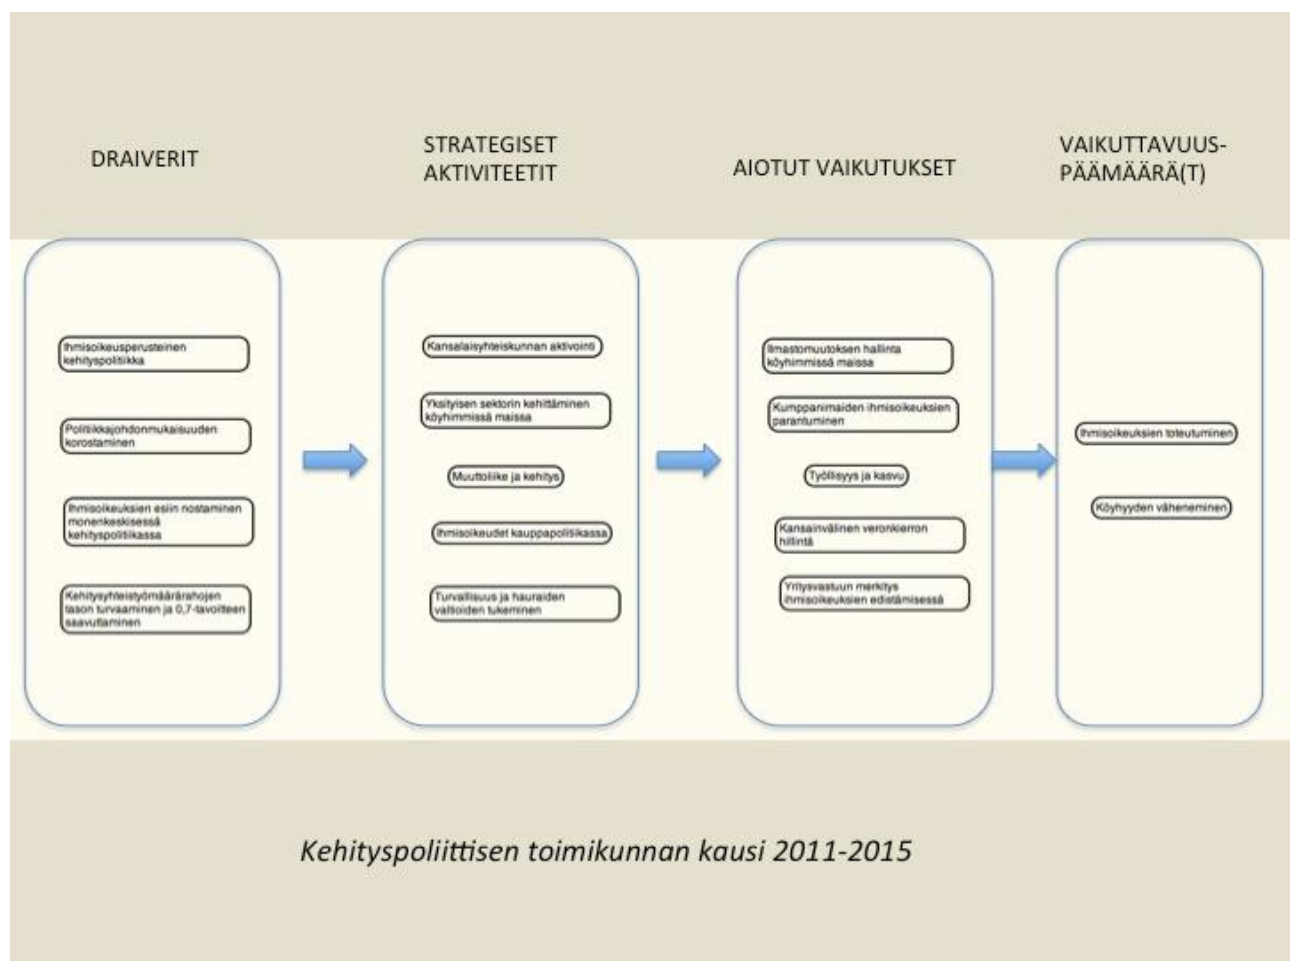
DRAIVERIT

STRATEGISET AKTIVITEETIT

AIOTUT VAIKUTUKSET

VAIKUTTAVUUS-PÄÄMÄÄRÄ(T)

Ihmisoikeusperusteinen kehityspolitiikka

Politiikkajohdonmukaisuuden korostaminen

Ihmisoikeuksien esiin nostaminen monenkeskisessä kehityspolitiikassa

Kehitysyhteistyömäärärahojen tason turvaaminen ja 0,7-tavoitteen saavuttaminen

Kansalaisyhteiskunnan aktivointi

Yksityisen sektorin kehittäminen köyhimmissä maissa

Muuttoliike ja kehitys

Ihmisoikeudet kauppapolitiikassa

Turvallisuus ja hauraiden valtioiden tukeminen

Ilmastomuutoksen hallinta köyhimmissä maissa

Kumppanimaiden ihmisoikeuksien parantuminen

Työllisyys ja kasvu

Kansainvälinen veronkierron hillintä

Yritysvastuun merkitys ihmisoikeuksien edistämisessä

Ihmisoikeuksien toteutuminen

Köyhyyden väheneminen

Kehityspoliittisen toimikunnan kausi 2011-2015